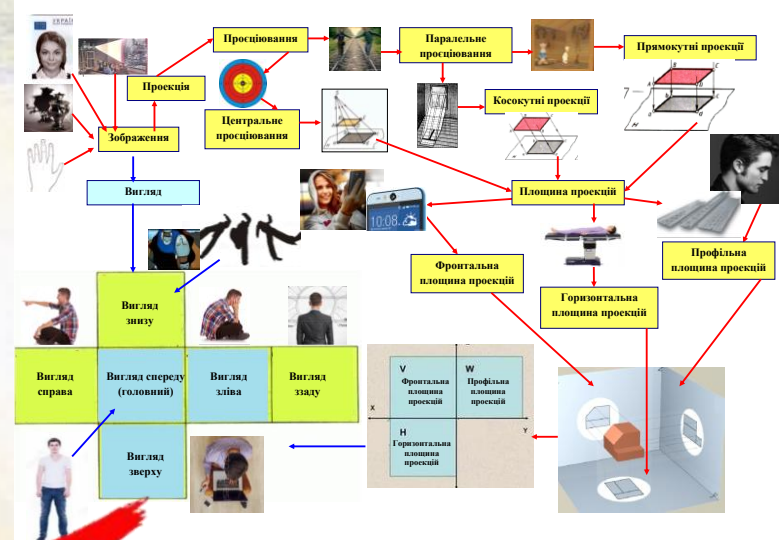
Проєціювання

Паралельне проєціювання

Прямокутні проєкції

Проєкція

Косокутні проєкції

Центральне проєціювання

Зображення

Вигляд

Площина проєкцій

10:08

Фронтальна площина проєкцій

Профільна площина проєкцій

Горизонтальна площина проєкцій

Вигляд знизу

Вигляд справа

Вигляд спереду (головний)

Вигляд зліва

Вигляд ззаду

Вигляд зверху

V
Фронтальна площина проєкцій

W
Профільна площина проєкцій

H
Горизонтальна площина проєкцій

X

Y